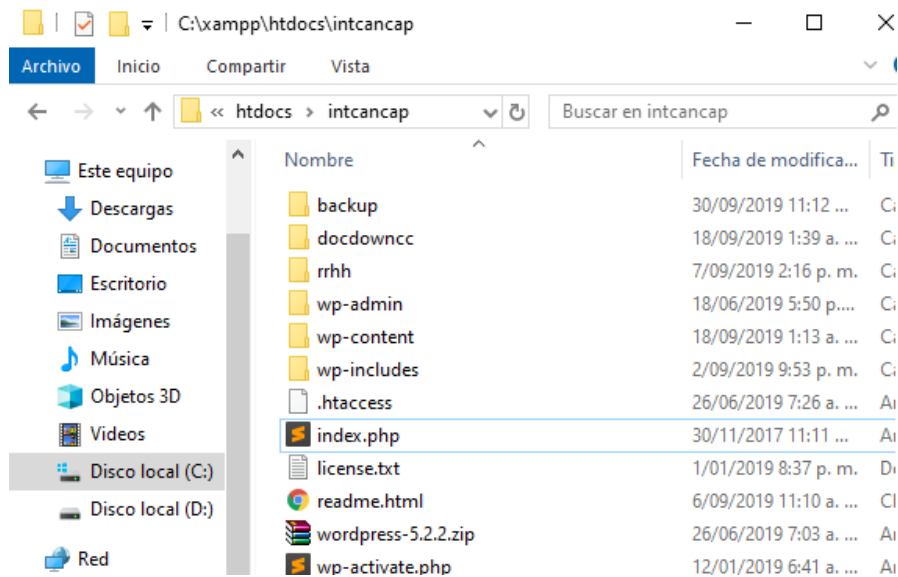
C:\xampp\htdocs\intcancap

Archivo Inicio Compartir Vista

« htdocs › intcancap

Buscar en intcancap

Este equipo
Descargas
Documentos
Escritorio
Imágenes
Música
Objetos 3D
Videos
Disco local (C:)
Disco local (D:)
Red

| Nombre | Fecha de modifica... | Ti |
|---|---|---|
| backup | 30/09/2019 11:12 ... | Ca |
| docdowncc | 18/09/2019 1:39 a. ... | Ca |
| rrhh | 7/09/2019 2:16 p. m. | Ca |
| wp-admin | 18/06/2019 5:50 p.... | Ca |
| wp-content | 18/09/2019 1:13 a. ... | Ca |
| wp-includes | 2/09/2019 9:53 p. m. | Ca |
| .htaccess | 26/06/2019 7:26 a. ... | Ar |
| index.php | 30/11/2017 11:11 ... | Ar |
| license.txt | 1/01/2019 8:37 p. m. | Do |
| readme.html | 6/09/2019 11:10 a. ... | Cl |
| wordpress-5.2.2.zip | 26/06/2019 7:03 a. ... | Ar |
| wp-activate.php | 12/01/2019 6:41 a. ... | Ar |